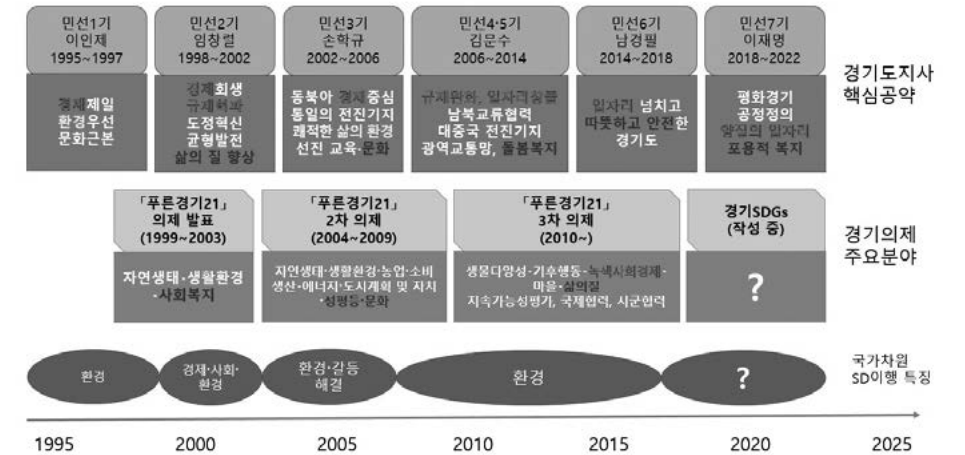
민선1기
이인제
1995~1997

민선2기
임창렬
1998~2002

민선3기
손학규
2002~2006

민선4·5기
김문수
2006~2014

민선6기
남경필
2014~2018

민선7기
이재명
2018~2022

경기도지사
핵심공약

경제제일
환경우선
문화근본

경제회생
규제혁파
도정혁신
균형발전
삶의 질 향상

동북아 경제중심
통일의 전진기지
쾌적한 삶의 환경
선진 교육·문화

규제완화, 일자리창출
남북교류협력
대중국 전진기지
광역교통망, 돌봄복지

일자리 넘치고
따뜻하고 안전한
경기도

평화경기
공정정의
양질의 일자리
포용적 복지

「푸른경기21」
의제 발표
(1999~2003)

「푸른경기21」
2차 의제
(2004~2009)

「푸른경기21」
3차 의제
(2010~)

경기SDGs
(작성 중)

경기의제
주요분야

자연생태·생활환경
·사회복지

자연생태·생활환경·농업·소비
생산·에너지·도시계획 및 자치
·성평등·문화

생물다양성·기후행동·녹색사회경제·
마을·삶의질
지속가능성평가, 국제협력, 시군협력

?

환경

경제·사회·
환경

환경·갈등
해결

환경

?

국가차원
SD이행 특징

1995
2000
2005
2010
2015
2020
2025